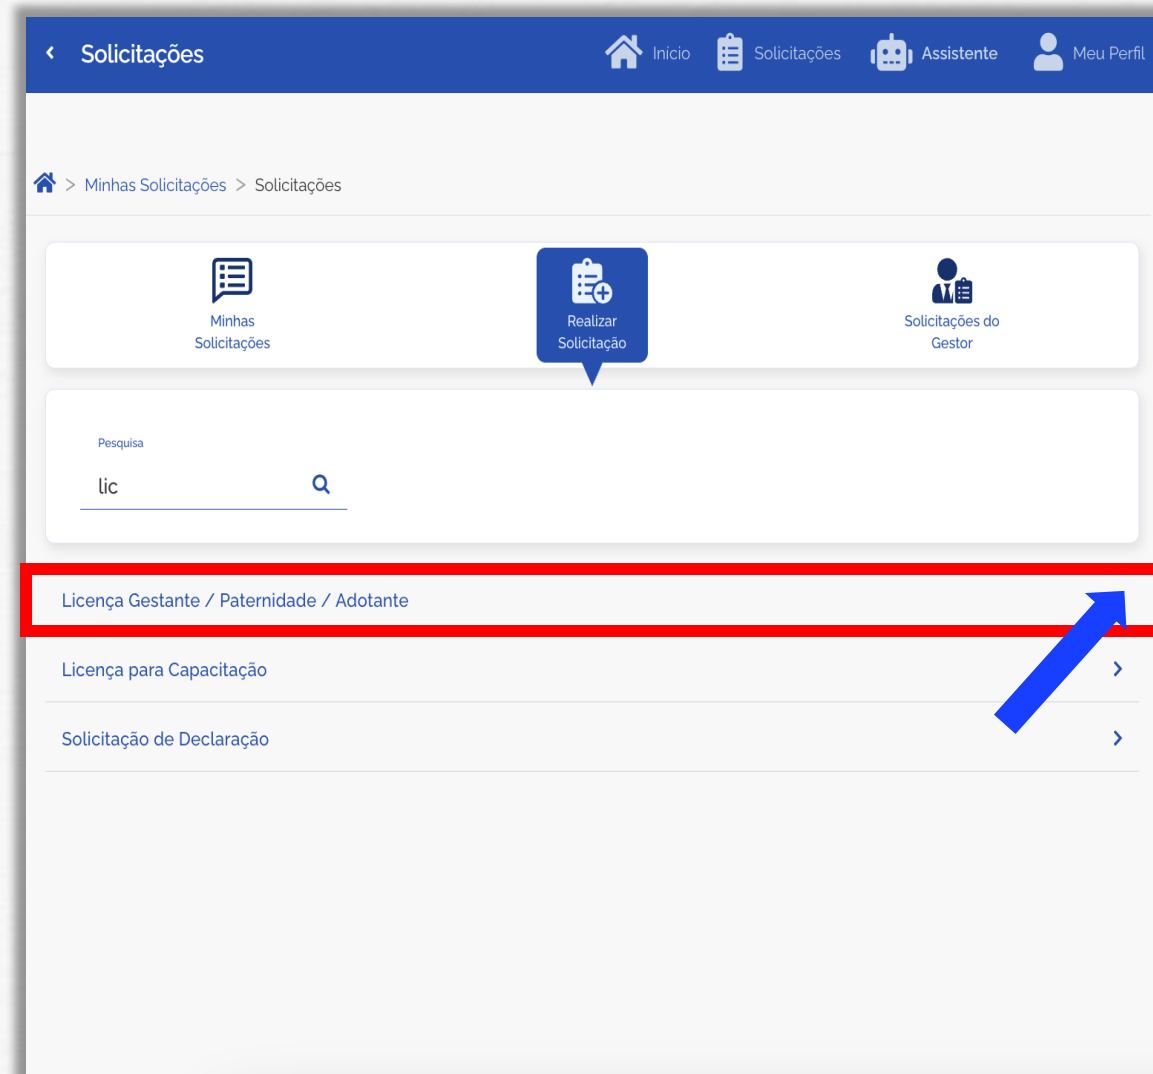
Solicitações

Inicio Solicitações Assistente Meu Perfil

> Minhas Solicitações > Solicitações

Minhas Solicitações

Realizar Solicitação

Solicitações do Gestor

Pesquisa

lic

Licença Gestante / Paternidade / Adotante

Licença para Capacitação

Solicitação de Declaração